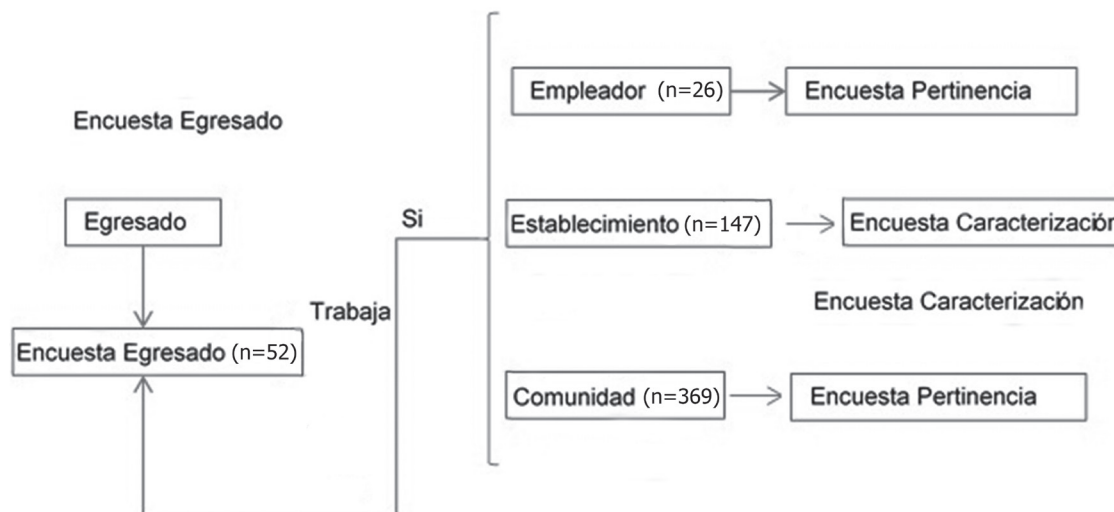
Encuesta Egresado

Egresado

Encuesta Egresado (n=52)

Trabaja

Si

Empleador (n=26)

Encuesta Pertinencia

Establecimiento (n=147)

Encuesta Caracterización

Encuesta Caracterización

Comunidad (n=369)

Encuesta Pertinencia